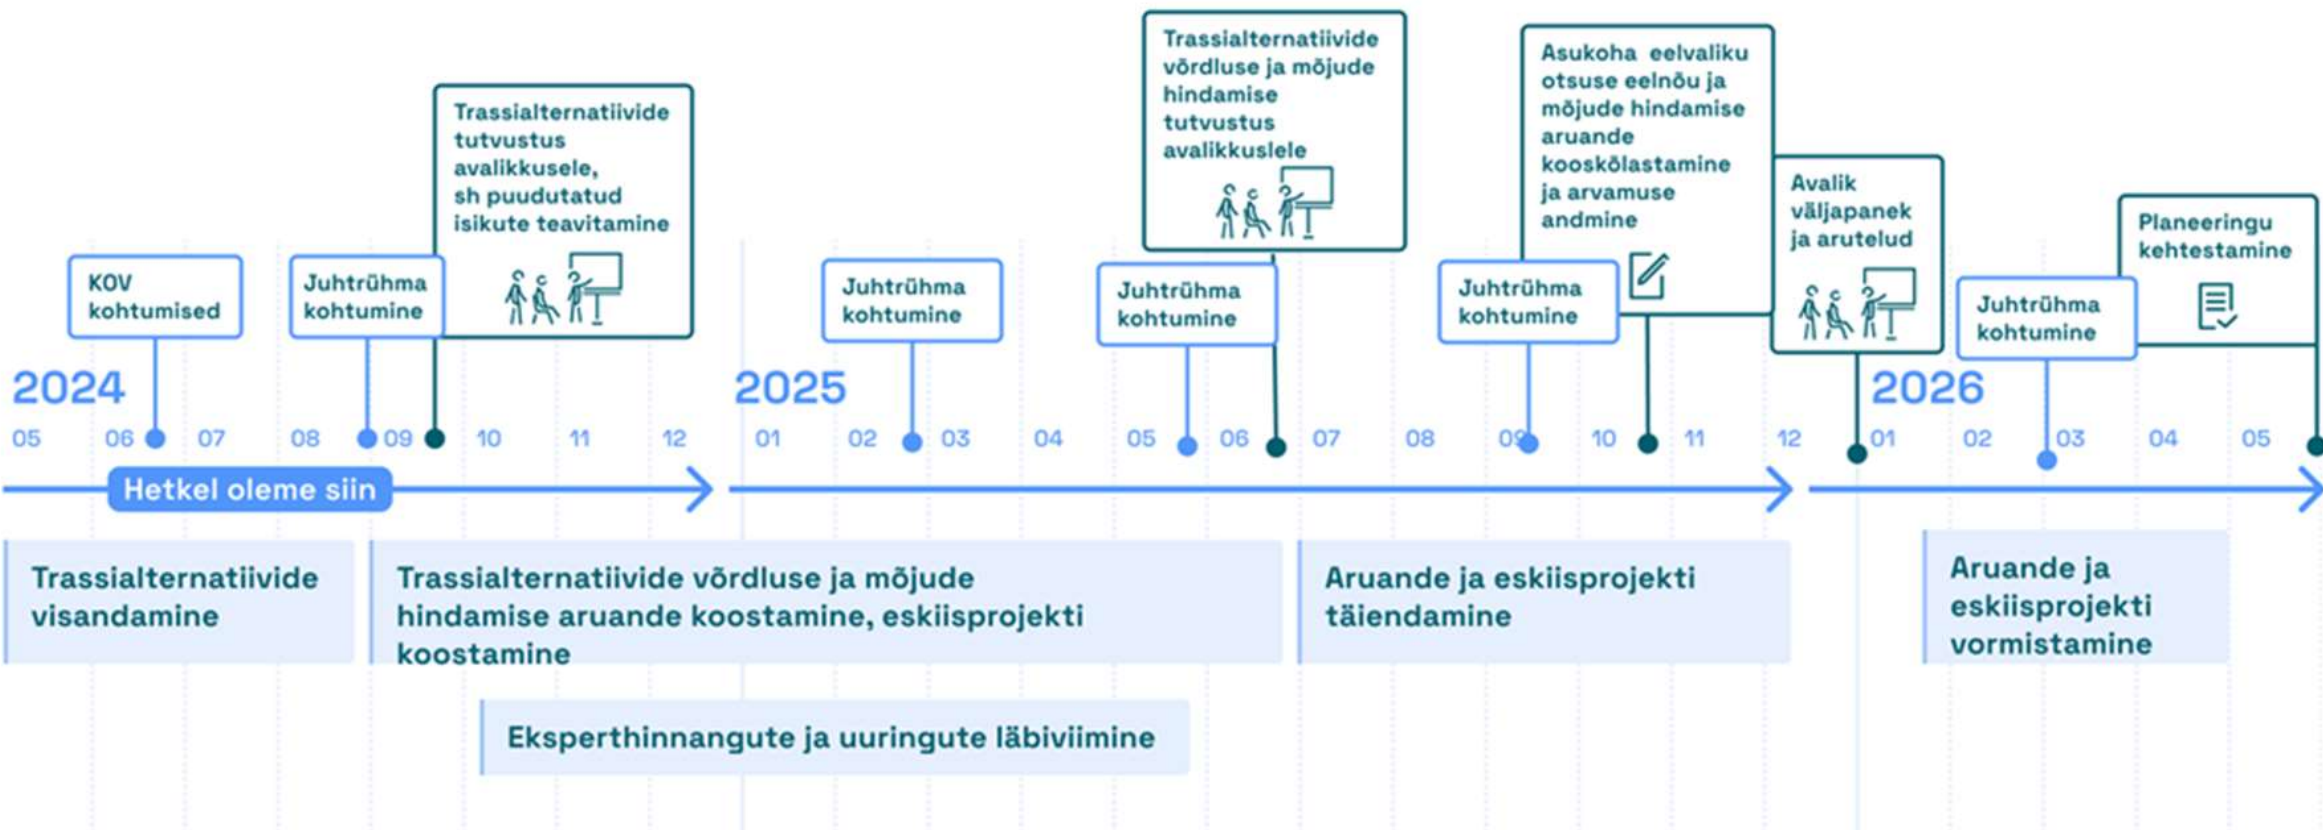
Trassialternatiivide tutvustus avalikkusele, sh puudutatud isikute teavitamine

Trassialternatiivide võrdluse ja mõjude hindamise tutvustus avalikkuslele

Asukoha eelvaliku otsuse eelnõu ja mõjude hindamise aruande kooskõlastamine ja arvamuse andmine

KOV kohtumised

Juhtrühma kohtumine

Juhtrühma kohtumine

Juhtrühma kohtumine

Juhtrühma kohtumine

Avalik väljapanek ja arutelud

Juhtrühma kohtumine

Planeeringu kehtestamine

2024

05 06 07 08 09 10 11 12

2025

01 02 03 04 05 06 07 08 09 10 11 12

2026

01 02 03 04 05

Hetkel oleme siin

Trassialternatiivide visandamine

Trassialternatiivide võrdluse ja mõjude hindamise aruande koostamine, eskiisprojekti koostamine

Aruande ja eskiisprojekti täiendamine

Aruande ja eskiisprojekti vormistamine

Eksperthinnangute ja uuringute läbiviimine